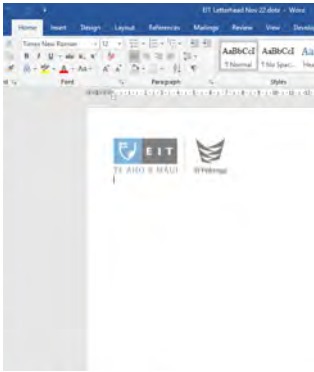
EIT Letterhead Nov 22.dotx - Word

Home Insert Design Layout References Mailings Review View Devel

Times New Roman 12

AaBbCcI AaBbCcI Aa

¶ Normal ¶ No Spac... Hea

Font Paragraph Styles

EIT

TE AHO A MĀUI

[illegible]